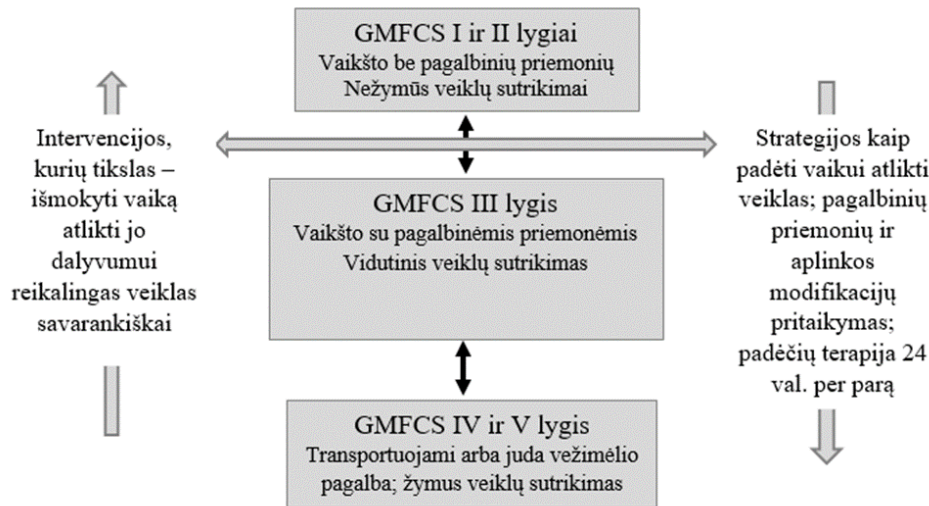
GMFCS I ir II lygiai
Vaikšto be pagalbinių priemonių
Nežymūs veiklų sutrikimai

Intervencijos, kurių tikslas – išmokyti vaiką atlikti jo dalyvumui reikalingas veiklas savarankiškai

GMFCS III lygis
Vaikšto su pagalbinėmis priemonėmis
Vidutinis veiklų sutrikimas

Strategijos kaip padėti vaikui atlikti veiklas; pagalbinių priemonių ir aplinkos modifikacijų pritaikymas; padėčių terapija 24 val. per parą

GMFCS IV ir V lygis
Transportuojami arba juda vežimėlio pagalba; žymus veiklų sutrikimas